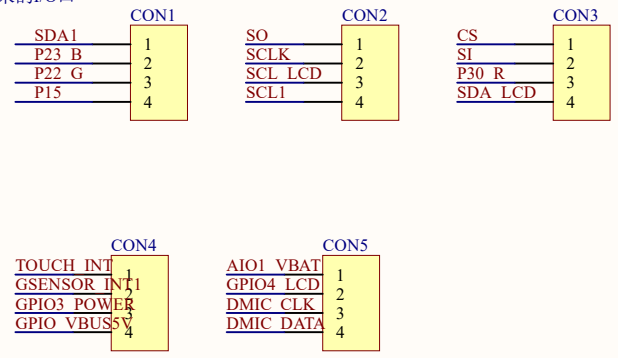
CON1
SDA1 1
P23_B 2
P22_G 3
P15 4

CON2
SO 1
SCLK 2
SCL_LCD 3
SCL1 4

CON3
CS 1
SI 2
P30_R 3
SDA_LCD 4

CON4
TOUCH_INT 1
GSENSOR_INT1 2
GPIO3_POWER 3
GPIO_VBUS5V 4

CON5
AIO1_VBAT 1
GPIO4_LCD 2
DMIC_CLK 3
DMIC_DATA 4